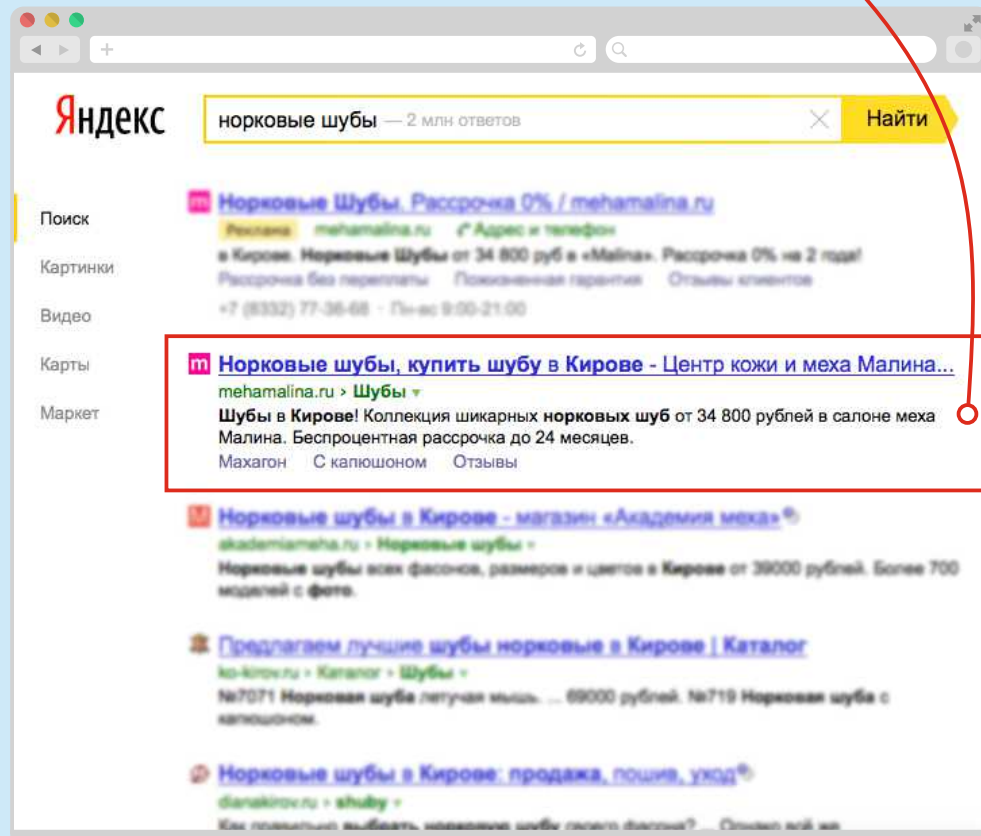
Яндекс

норковые шубы — 2 млн ответов

Найти

Поиск

Картинки

Видео

Карты

Маркет

Норковые Шубы. Рассрочка 0% / mehamalina.ru

Реклама mehamalina.ru Адрес и телефон

в Кирове. Норковые Шубы от 34 800 руб в «Malina». Рассрочка 0% на 2 года!

Рассрочка без переплаты Пожизненная гарантия Отзывы клиентов

+7 (8332) 77-36-68 · Пн-вс 9:00-21:00

Норковые шубы, купить шубу в Кирове - Центр кожи и меха Малина...

mehamalina.ru › Шубы

Шубы в Кирове! Коллекция шикарных норковых шуб от 34 800 рублей в салоне меха Малина. Беспроцентная рассрочка до 24 месяцев.

Махагон С капюшоном Отзывы

Норковые шубы в Кирове - магазин «Академия меха»

akademiameha.ru › Норковые шубы

Норковые шубы всех фасонов, размеров и цветов в Кирове от 39000 рублей. Более 700 моделей с фото.

Предлагаем лучшие шубы норковые в Кирове | Каталог

ko-kirov.ru › Каталог › Шубы

№7071 Норковая шуба летучая мышь. ... 69000 рублей. №719 Норковая шуба с капюшоном.

Норковые шубы в Кирове: продажа, пошив, уход

dianakirov.ru › shuby

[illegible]